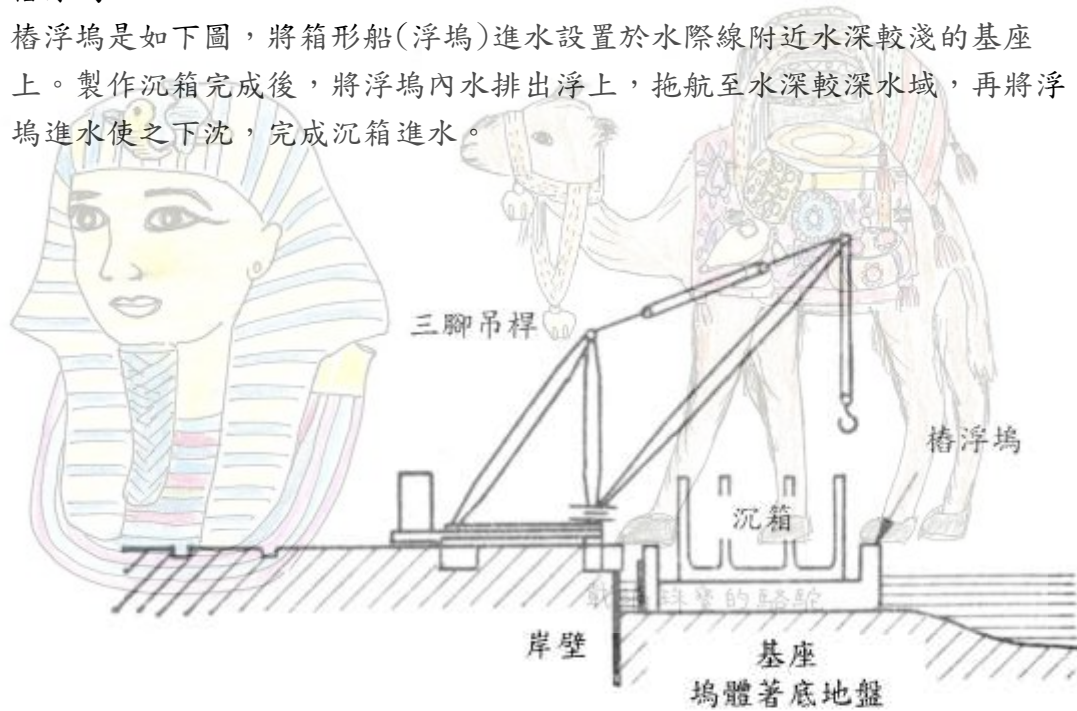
椿浮塢是如下圖，將箱形船(浮塢)進水設置於水際線附近水深較淺的基座上。製作沉箱完成後，將浮塢內水排出浮上，拖航至水深較深水域，再將浮塢進水使之下沈，完成沉箱進水。

三腳吊桿

椿浮塢

沉箱

戴著科學的駱駝

岸壁

基座
塢體著底地盤